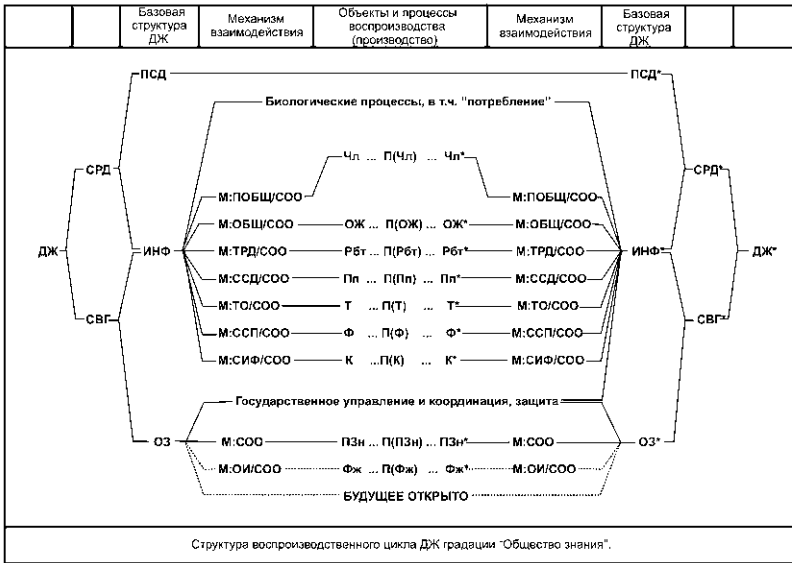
| | | Базовая структура ДЖ | Механизм взаимодействия | Объекты и процессы воспроизводства (производство) | Механизм взаимодействия | Базовая структура ДЖ | | |
|---|---|---|---|---|---|---|---|---|

ПСД ПСД*

Биологические процессы, в т.ч. "потребление"

Чл ... П(Чл) ... Чл*

СРД СРД*

М:ПОБЩ/СОО М:ПОБЩ/СОО

М:ОБЩ/СОО ОЖ ... П(ОЖ) ... ОЖ* М:ОБЩ/СОО

ДЖ ИНФ М:ТРД/СОО Рбт ... П(Рбт) ... Рбт* М:ТРД/СОО ИНФ* ДЖ*

М:ССД/СОО Пп ... П(Пп) ... Пп* М:ССД/СОО

М:ТО/СОО Т ... П(Т) ... Т* М:ТО/СОО

СВГ М:ССП/СОО Ф ... П(Ф) ... Ф* М:ССП/СОО СВГ*

М:СИФ/СОО К ...П(К) ... К* М:СИФ/СОО

Государственное управление и координация, защита

ОЗ М:СОО ПЗн ... П(ПЗн) ... ПЗн* М:СОО ОЗ*

М:ОИ/СОО Фж ... П(Фж) ... Фж* М:ОИ/СОО

БУДУЩЕЕ ОТКРЫТО

Структура воспроизводственного цикла ДЖ градации "Общество знания".